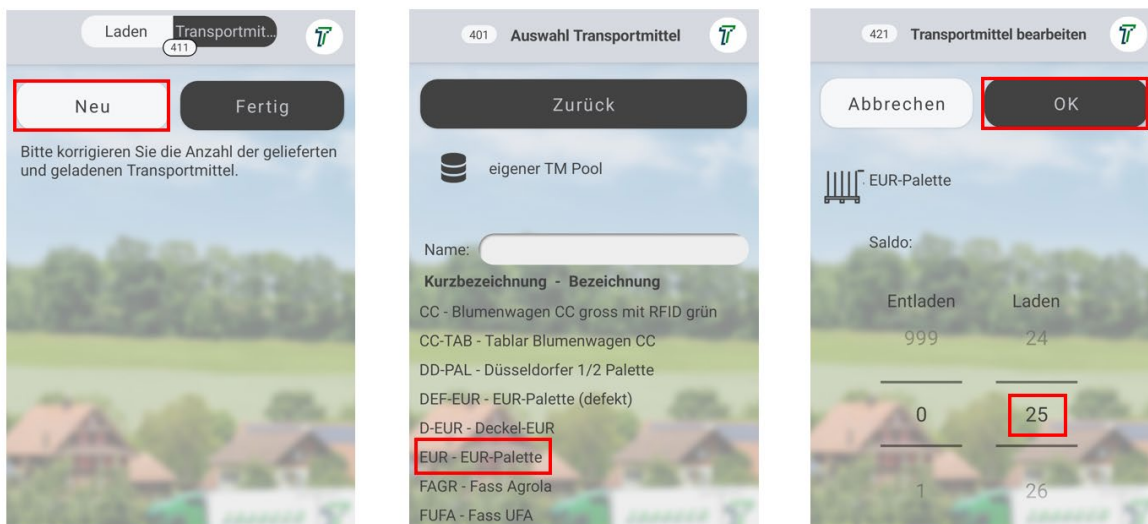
Laden Transportmit... 411

Neu

Fertig

Bitte korrigieren Sie die Anzahl der gelieferten und geladenen Transportmittel.

401 Auswahl Transportmittel

Zurück

eigener TM Pool

Name:

Kurzbezeichnung - Bezeichnung

CC - Blumenwagen CC gross mit RFID grün

CC-TAB - Tablar Blumenwagen CC

DD-PAL - Düsseldorfer 1/2 Palette

DEF-EUR - EUR-Palette (defekt)

D-EUR - Deckel-EUR

EUR - EUR-Palette

FAGR - Fass Agrola

FUFA - Fass UFA

421 Transportmittel bearbeiten

Abbrechen

OK

EUR-Palette

Saldo:

| Entladen | Laden |
|---|---|
| 999 | 24 |
| 0 | 25 |
| 1 | 26 |